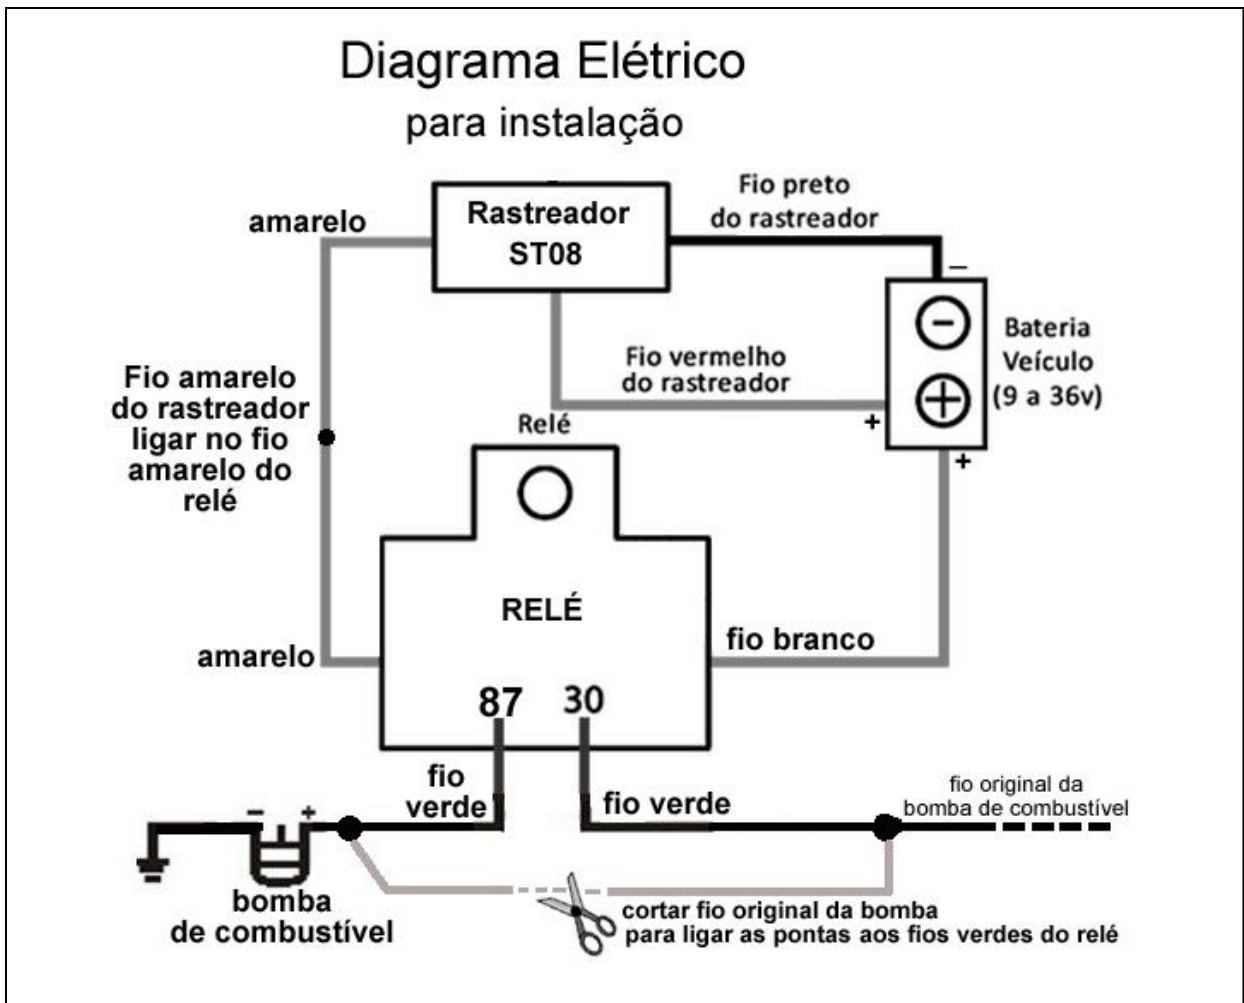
Diagrama Elétrico
para instalação

amarelo

Rastreador
ST08

Fio preto
do rastreador

−

Bateria
Veículo
(9 a 36v)

Fio vermelho
do rastreador

+

Fio amarelo
do rastreador
ligar no fio
amarelo do
relé

Relé

+

RELÉ

amarelo

fio branco

87

30

fio
verde

fio verde

fio original da
bomba de combustível

− +

bomba
de combustível

cortar fio original da bomba
para ligar as pontas aos fios verdes do relé